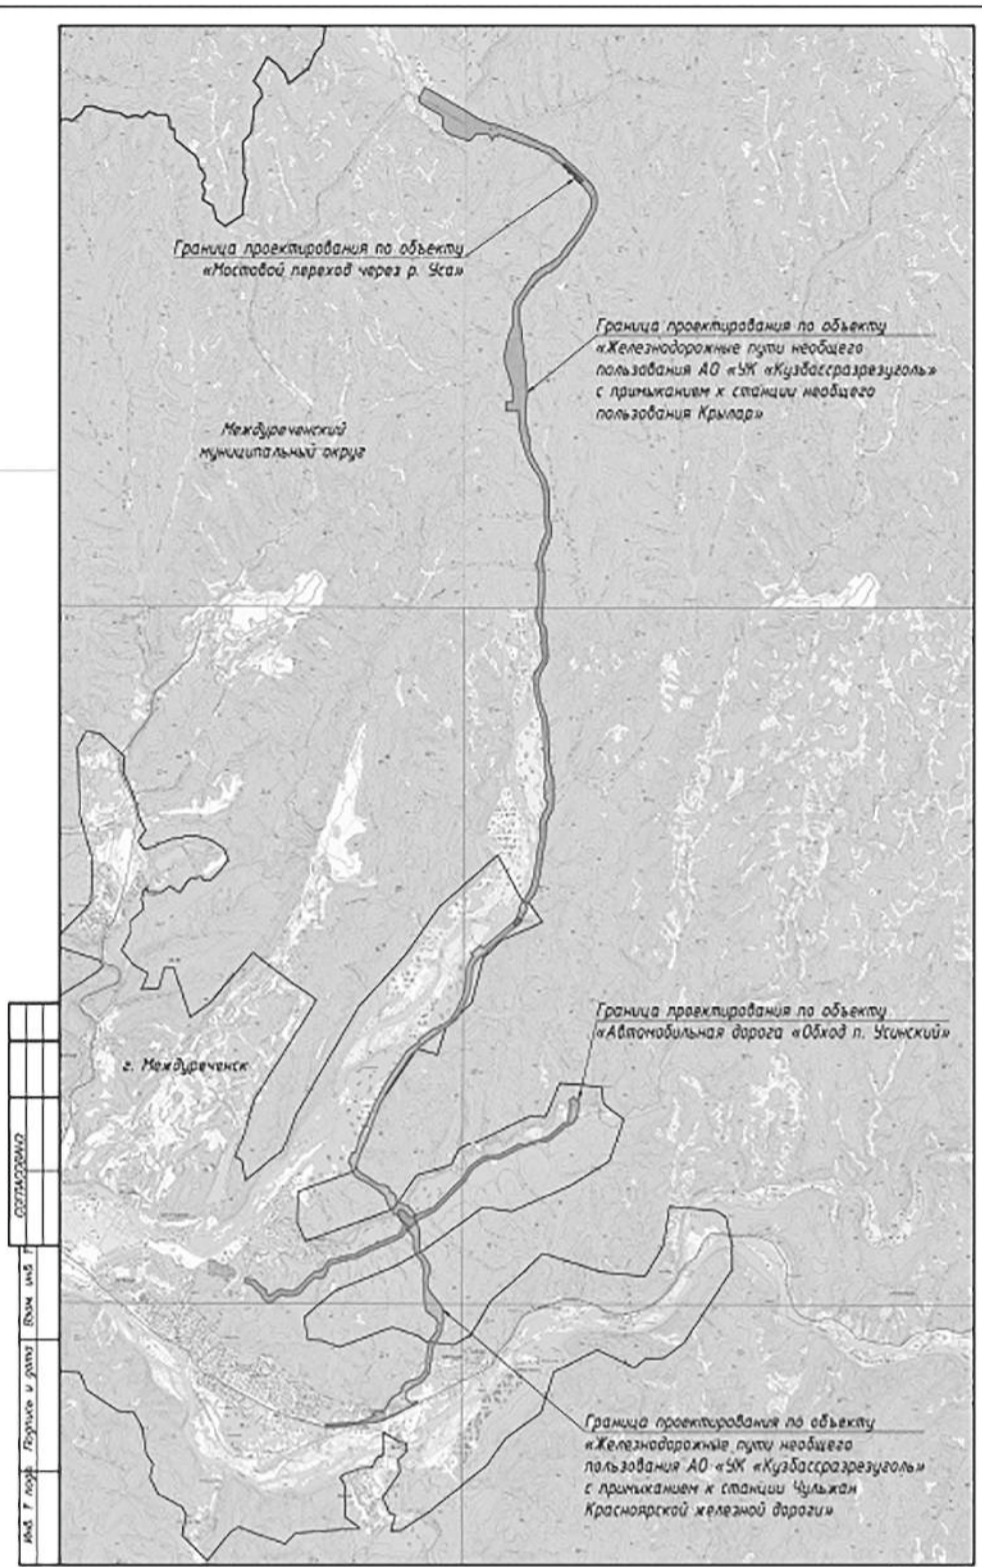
Граница проектирования по объекту «Мостовой переход через р. Уса»

Граница проектирования по объекту «Железнодорожные пути необщего пользования АО «УК «Кузбассразрезуголь» с примыканием к станции необщего пользования Крылар»

Междуреченский муниципальный округ

Граница проектирования по объекту «Автомобильная дорога «Обход п. Усинский»

г. Междуреченск

Граница проектирования по объекту «Железнодорожные пути необщего пользования АО «УК «Кузбассразрезуголь» с примыканием к станции Чульжан Красноярской железной дороги»

СОГЛАСОВАНО

Взам. инв. №

Подпись и дата

Инв. № подл.